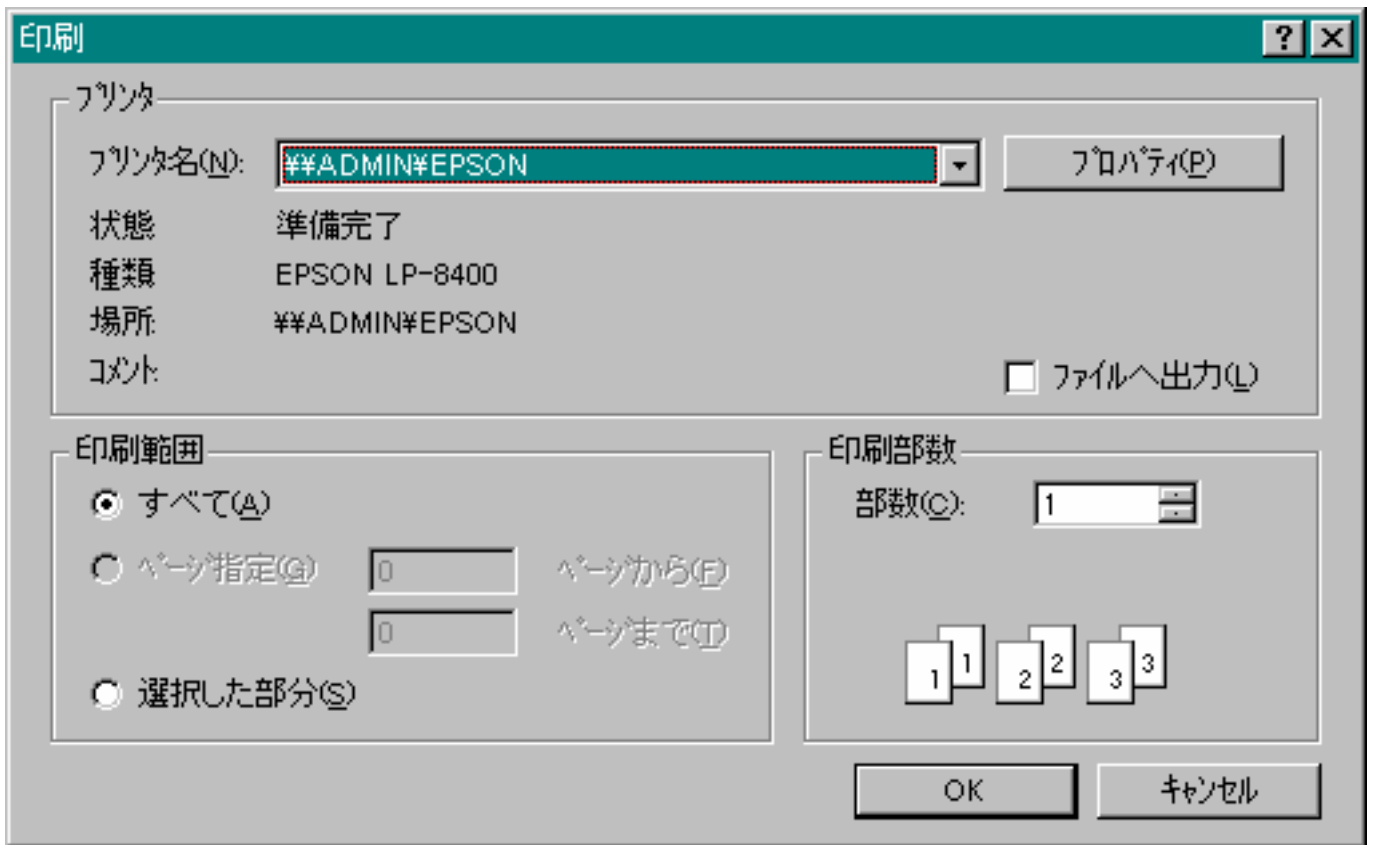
印刷

? ×

プリンタ

プリンタ名(N): ¥¥ADMIN¥EPSON

プロパティ(P)

状態 準備完了

種類 EPSON LP-8400

場所: ¥¥ADMIN¥EPSON

コメント:

ファイルへ出力(L)

印刷範囲

すべて(A)

ページ指定(G) 0 ページから(F)

0 ページまで(T)

選択した部分(S)

印刷部数

部数(C): 1

1 1 2 2 3 3

OK

キャンセル